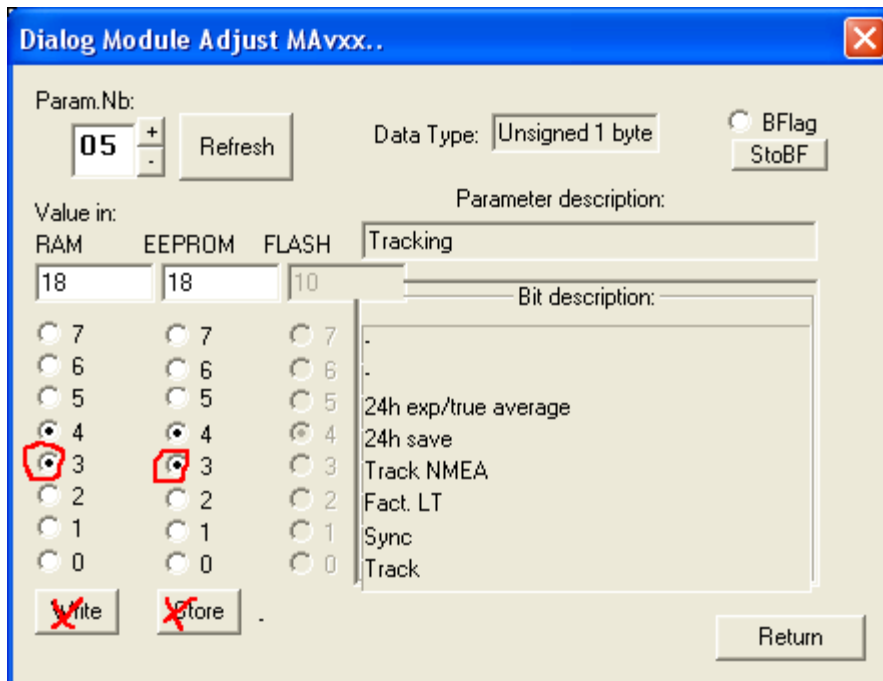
Dialog Module Adjust MAvxx..

Param.Nb:

05

+

-

Refresh

Data Type: Unsigned 1 byte

BFlag

StoBF

Value in:

RAM EEPROM FLASH

Parameter description:

Tracking

18 18 10

Bit description:

7 7 7

6 6 6

5 5 5

4 4 4

3 3 3

2 2 2

1 1 1

0 0 0

-

-

24h exp/true average

24h save

Track NMEA

Fact. LT

Sync

Track

Write

Store

.

Return